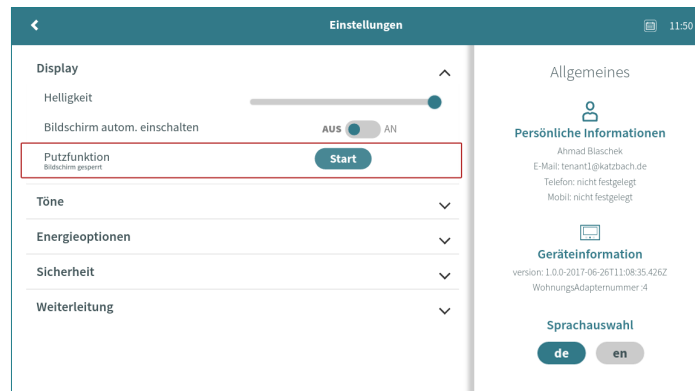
Einstellungen

11:50

Display

Helligkeit

Bildschirm autom. einschalten

AUS AN

Putzfunktion
Bildschirm gesperrt

Start

Töne

Energieoptionen

Sicherheit

Weiterleitung

Allgemeines

Persönliche Informationen

Ahmad Blaschek
E-Mail: tenant1@katzbach.de
Telefon: nicht festgelegt
Mobil: nicht festgelegt

Geräteinformation

version: 1.0.0-2017-06-26T11:08:35.426Z
WohnungsAdapternummer :4

Sprachauswahl

de en